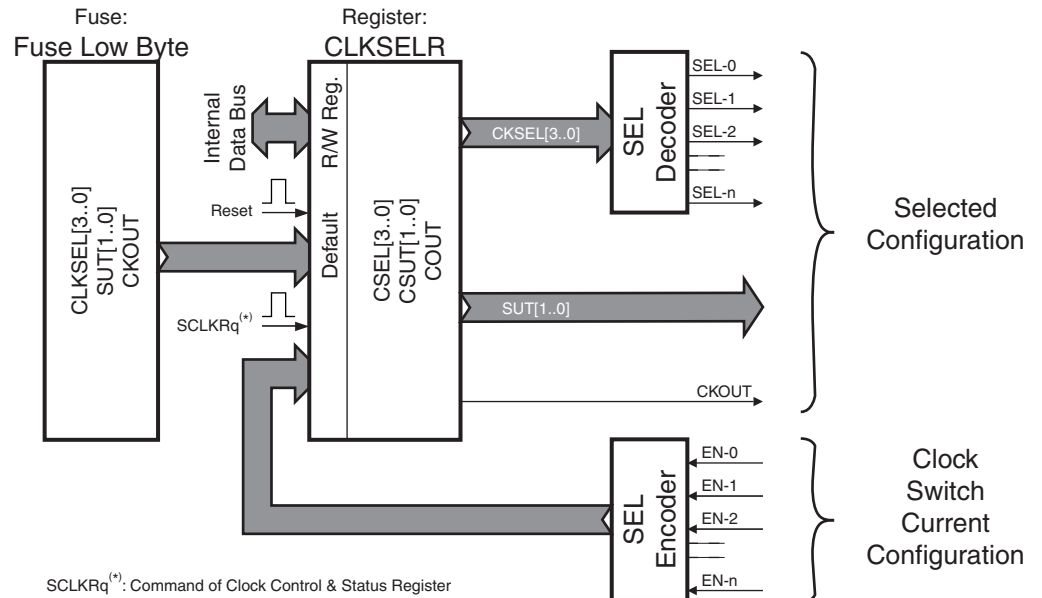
Fuse:
Fuse Low Byte

Register:
CLKSELR

CLKSEL[3..0]
SUT[1..0]
CKOUT

Internal
Data Bus

R/W Reg.

Reset

Default

SCLKRq$^{(*)}$

CSEL[3..0]
CSUT[1..0]
COUT

CKSEL[3..0]

SEL
Decoder

SEL-0
SEL-1
SEL-2
SEL-n

SUT[1..0]

CKOUT

Selected
Configuration

SEL
Encoder

EN-0
EN-1
EN-2
EN-n

Clock
Switch
Current
Configuration

SCLKRq$^{(*)}$: Command of Clock Control & Status Register